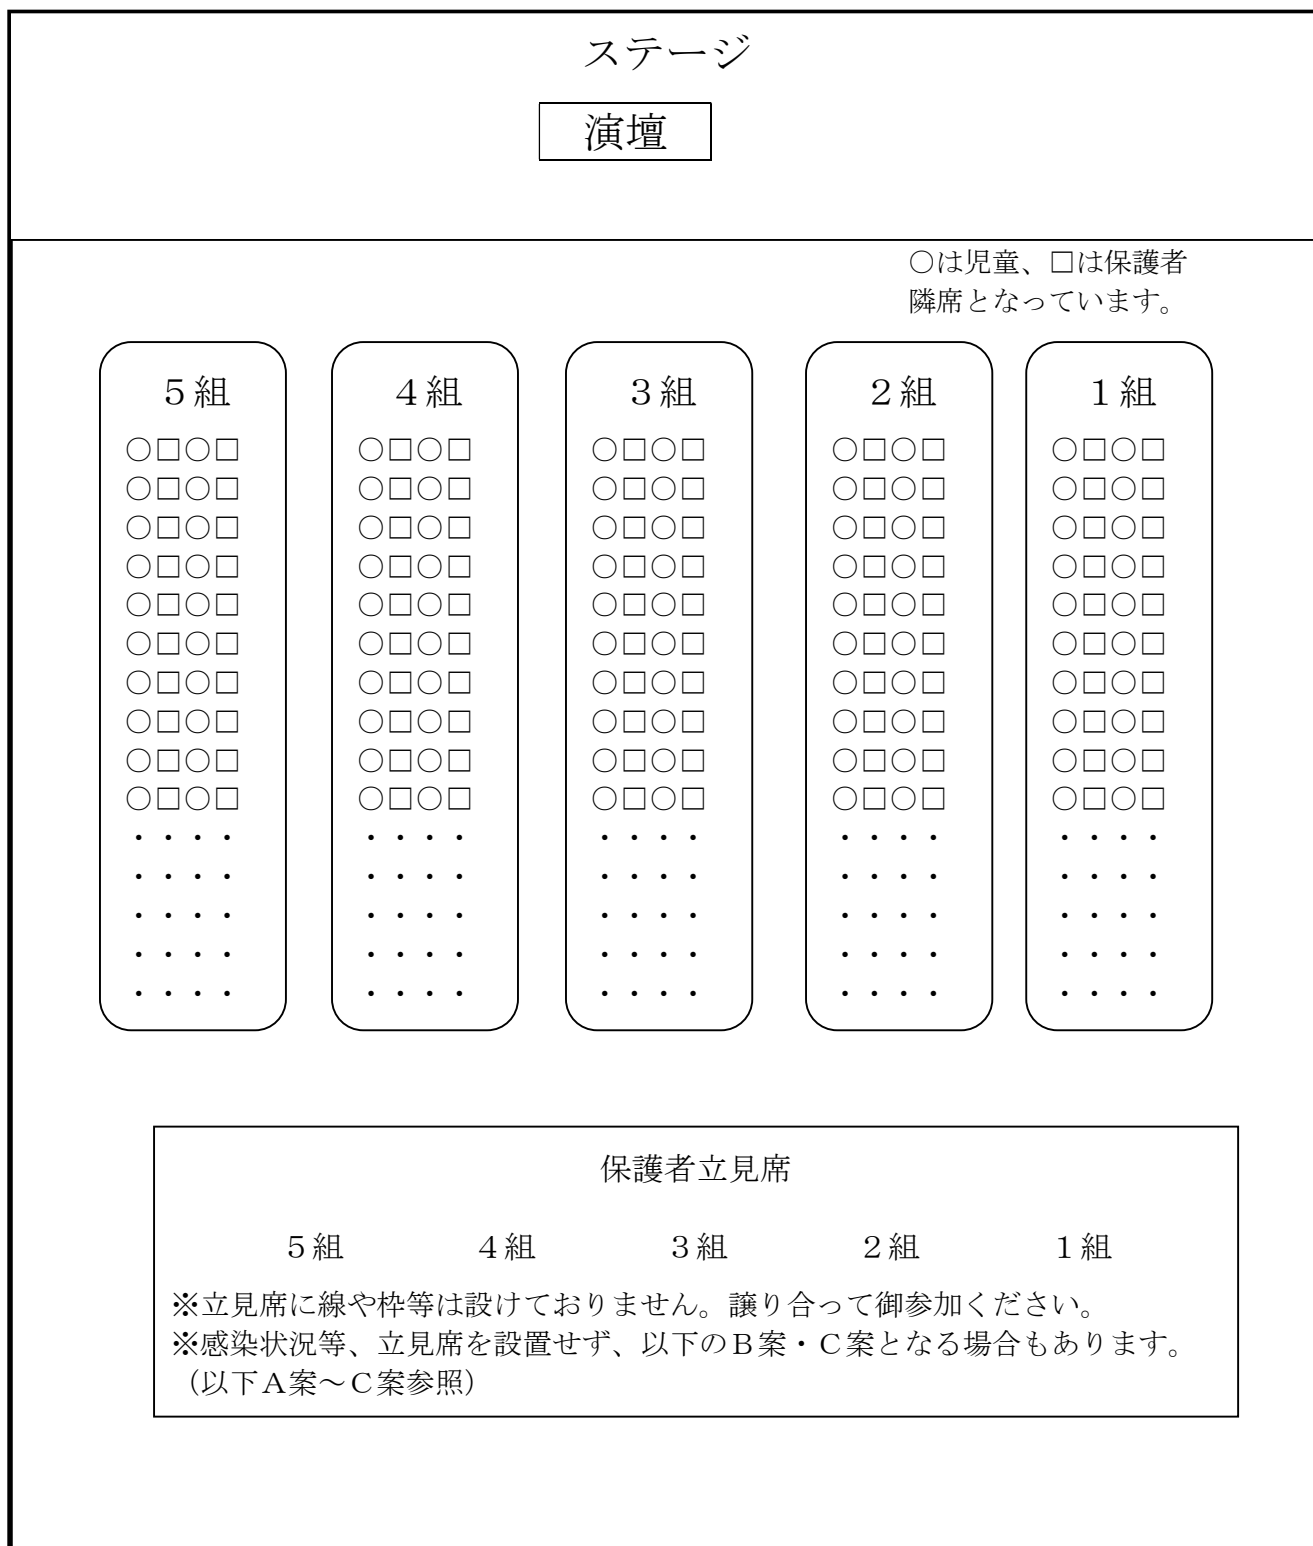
ステージ

演壇

○は児童、□は保護者
隣席となっています。

5組
○□○□
○□○□
○□○□
○□○□
○□○□
○□○□
○□○□
○□○□
○□○□
○□○□
・・・・
・・・・
・・・・
・・・・
・・・・

4組
○□○□
○□○□
○□○□
○□○□
○□○□
○□○□
○□○□
○□○□
○□○□
○□○□
・・・・
・・・・
・・・・
・・・・
・・・・

3組
○□○□
○□○□
○□○□
○□○□
○□○□
○□○□
○□○□
○□○□
○□○□
○□○□
・・・・
・・・・
・・・・
・・・・
・・・・

2組
○□○□
○□○□
○□○□
○□○□
○□○□
○□○□
○□○□
○□○□
○□○□
○□○□
・・・・
・・・・
・・・・
・・・・
・・・・

1組
○□○□
○□○□
○□○□
○□○□
○□○□
○□○□
○□○□
○□○□
○□○□
○□○□
・・・・
・・・・
・・・・
・・・・
・・・・

保護者立見席

5組 4組 3組 2組 1組

※立見席に線や枠等は設けておりません。譲り合って御参加ください。
※感染状況等、立見席を設置せず、以下のB案・C案となる場合もあります。（以下A案～C案参照）